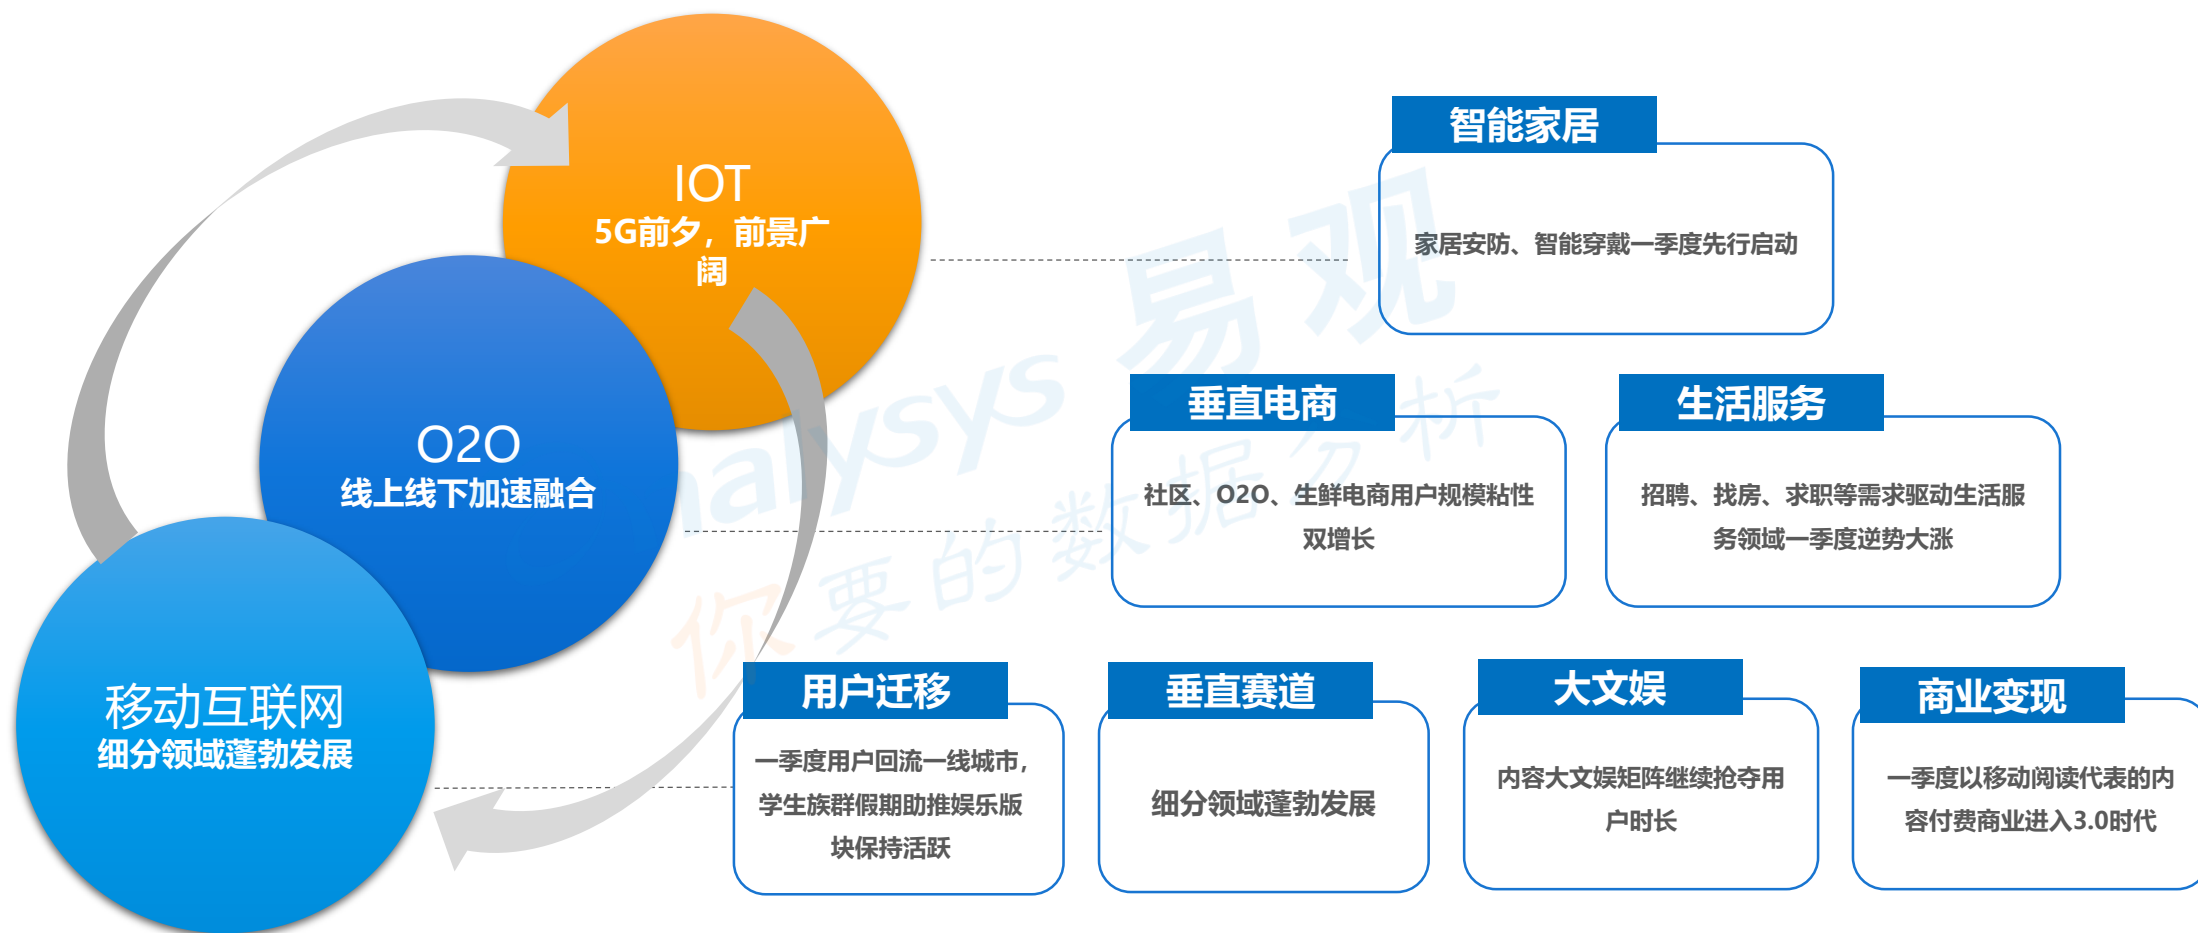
IOT
5G前夕，前景广阔

O2O
线上线下加速融合

移动互联网
细分领域蓬勃发展

智能家居
家居安防、智能穿戴一季度先行启动

垂直电商
社区、O2O、生鲜电商用户规模粘性双增长

生活服务
招聘、找房、求职等需求驱动生活服务领域一季度逆势大涨

用户迁移
一季度用户回流一线城市，学生族群假期助推娱乐版块保持活跃

垂直赛道
细分领域蓬勃发展

大文娱
内容大文娱矩阵继续抢夺用户时长

商业变现
一季度以移动阅读代表的内容付费商业进入3.0时代

Analysys 易观
你要的数据分析